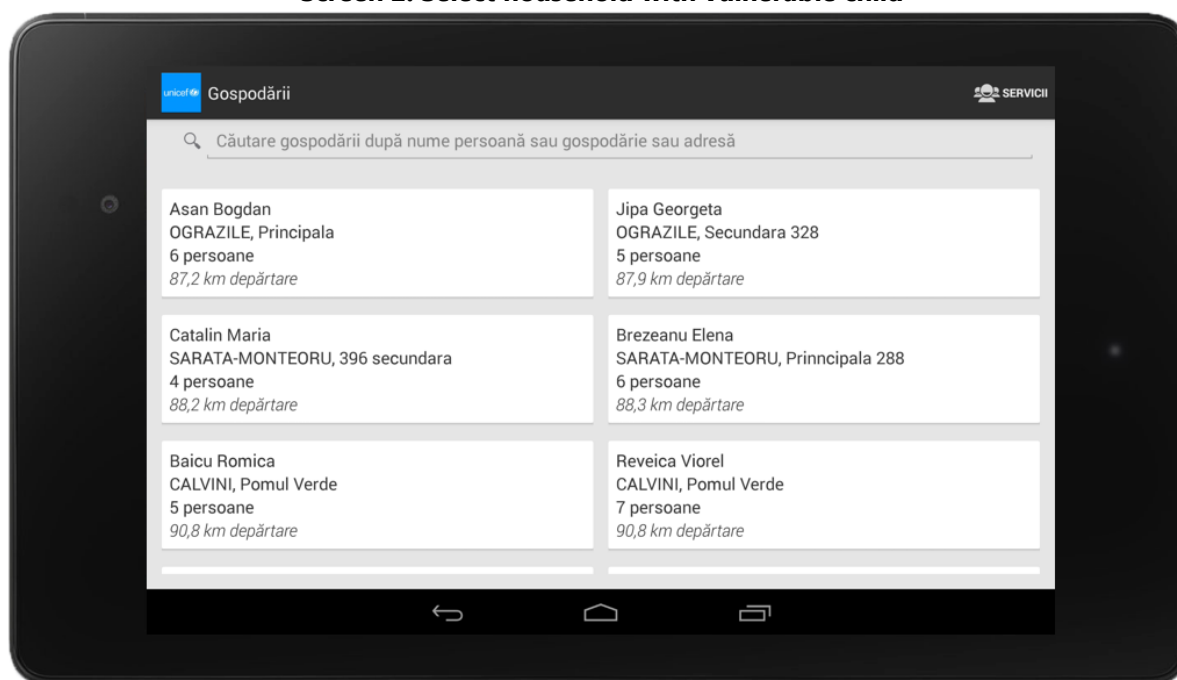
Screen 2: Select household with vulnerable child

unicef Gospodării

SERVICII

Căutare gospodării după nume persoană sau gospodărie sau adresă

Asan Bogdan
OGRAZILE, Principala
6 persoane
87,2 km depărtare

Jipa Georgeta
OGRAZILE, Secundara 328
5 persoane
87,9 km depărtare

Catalin Maria
SARATA-MONTEORU, 396 secundara
4 persoane
88,2 km depărtare

Brezeanu Elena
SARATA-MONTEORU, Prinncipala 288
6 persoane
88,3 km depărtare

Baicu Romica
CALVINI, Pomul Verde
5 persoane
90,8 km depărtare

Reveica Viorel
CALVINI, Pomul Verde
7 persoane
90,8 km depărtare